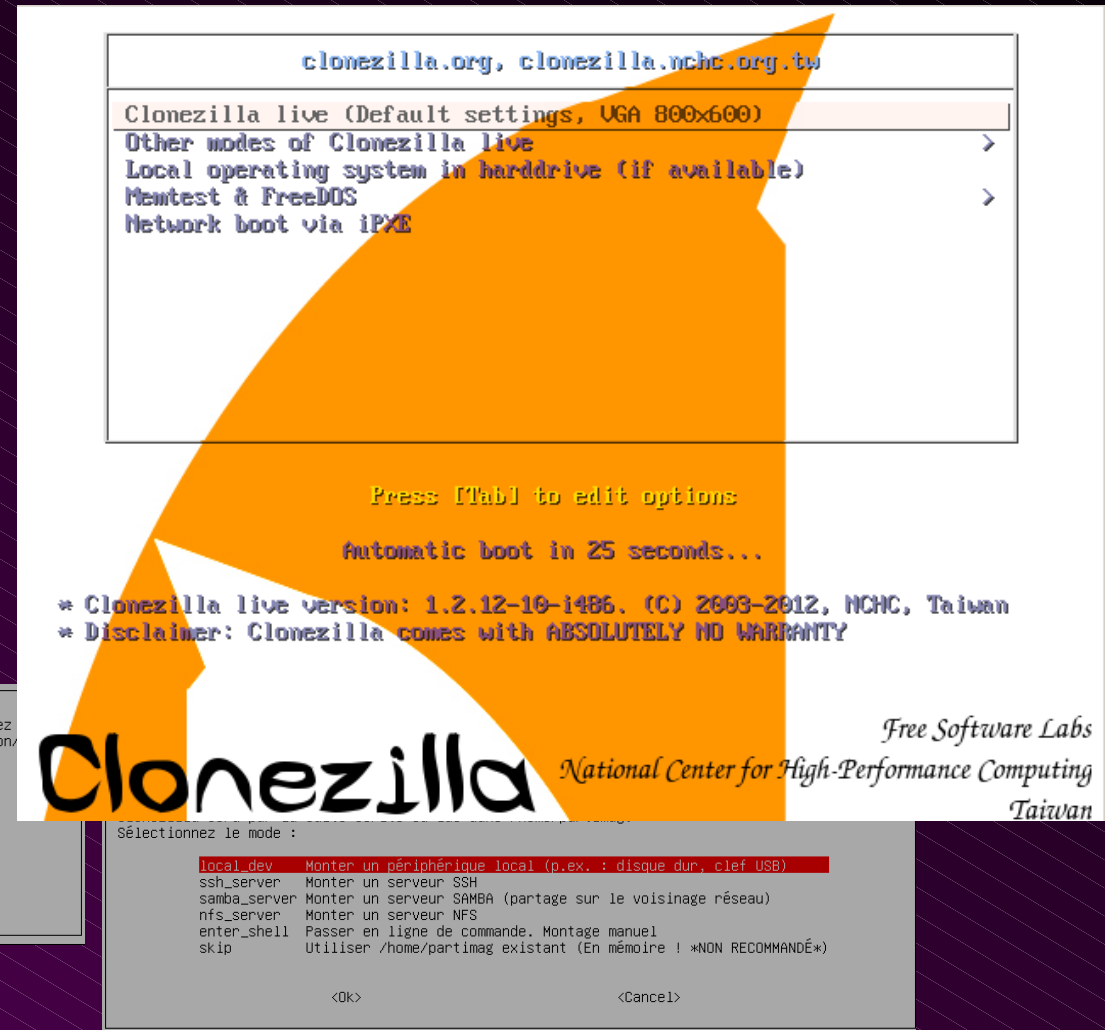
clonezilla.org, clonezilla.nchc.org.tw

Clonezilla live (Default settings, VGA 800x600)
Other modes of Clonezilla live >
Local operating system in harddrive (if available)
Memtest & FreeDOS >
Network boot via iPXE

Press [Tab] to edit options

Automatic boot in 25 seconds...

* Clonezilla live version: 1.2.12-10-i486. (C) 2003-2012, NCHC, Taiwan
* Disclaimer: Clonezilla comes with ABSOLUTELY NO WARRANTY

ez
on/

Clonezilla

Free Software Labs
National Center for High-Performance Computing
Taiwan

Sélectionnez le mode :

local_dev Monter un périphérique local (p.ex. : disque dur, clef USB)
ssh_server Monter un serveur SSH
samba_server Monter un serveur SAMBA (partage sur le voisinage réseau)
nfs_server Monter un serveur NFS
enter_shell Passer en ligne de commande. Montage manuel
skip Utiliser /home/partimag existant (En mémoire ! *NON RECOMMANDÉ*)

<Ok> <Cancel>